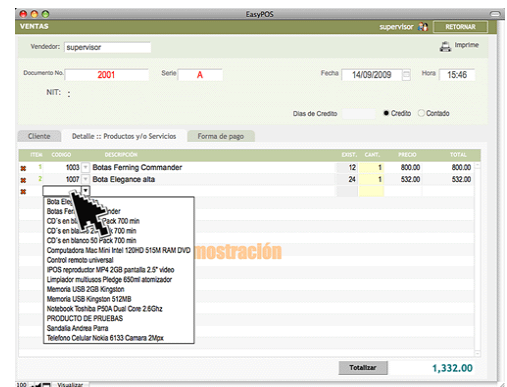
EasyPOS

VENTAS

supervisor

RETORNAR

Vendedor: supervisor

Imprime

Documento No. 2001

Serie A

Fecha 14/09/2009

Hora 15:46

NIT: :

Dias de Credito

Credito

Contado

Cliente

Detalle :: Productos y/o Servicios

Forma de pago

| ITEM | CODIGO | DESCRIPCION | EXIST. | CANT. | PRECIO | TOTAL |
|---|---|---|---|---|---|---|
| 1 | 1003 | Botas Ferning Commander | 12 | 1 | 800.00 | 800.00 |
| 2 | 1007 | Bota Elegance alta | 24 | 1 | 532.00 | 532.00 |

Bota Ele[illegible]

Botas Fer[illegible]nder

CD's en bl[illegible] Pack 700 min

CD's en bl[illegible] 700 min

CD's en blanco 50 Pack 700 min

Computadora Mac Mini Intel 120HD 515M RAM DVD

Control remoto universal

IPOS reproductor MP4 2GB pantalla 2.5" video

Limpiador multiusos Pledge 650ml atomizador

Memoria USB 2GB Kingston

Memoria USB Kingston 512MB

Notebook Toshiba P50A Dual Core 2.6Ghz

PRODUCTO DE PRUEBAS

Sandalia Andrea Parra

Telefono Celular Nokia 6133 Camara 2Mpx

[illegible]mostración

Totalizar

1,332.00

100

Visualizar